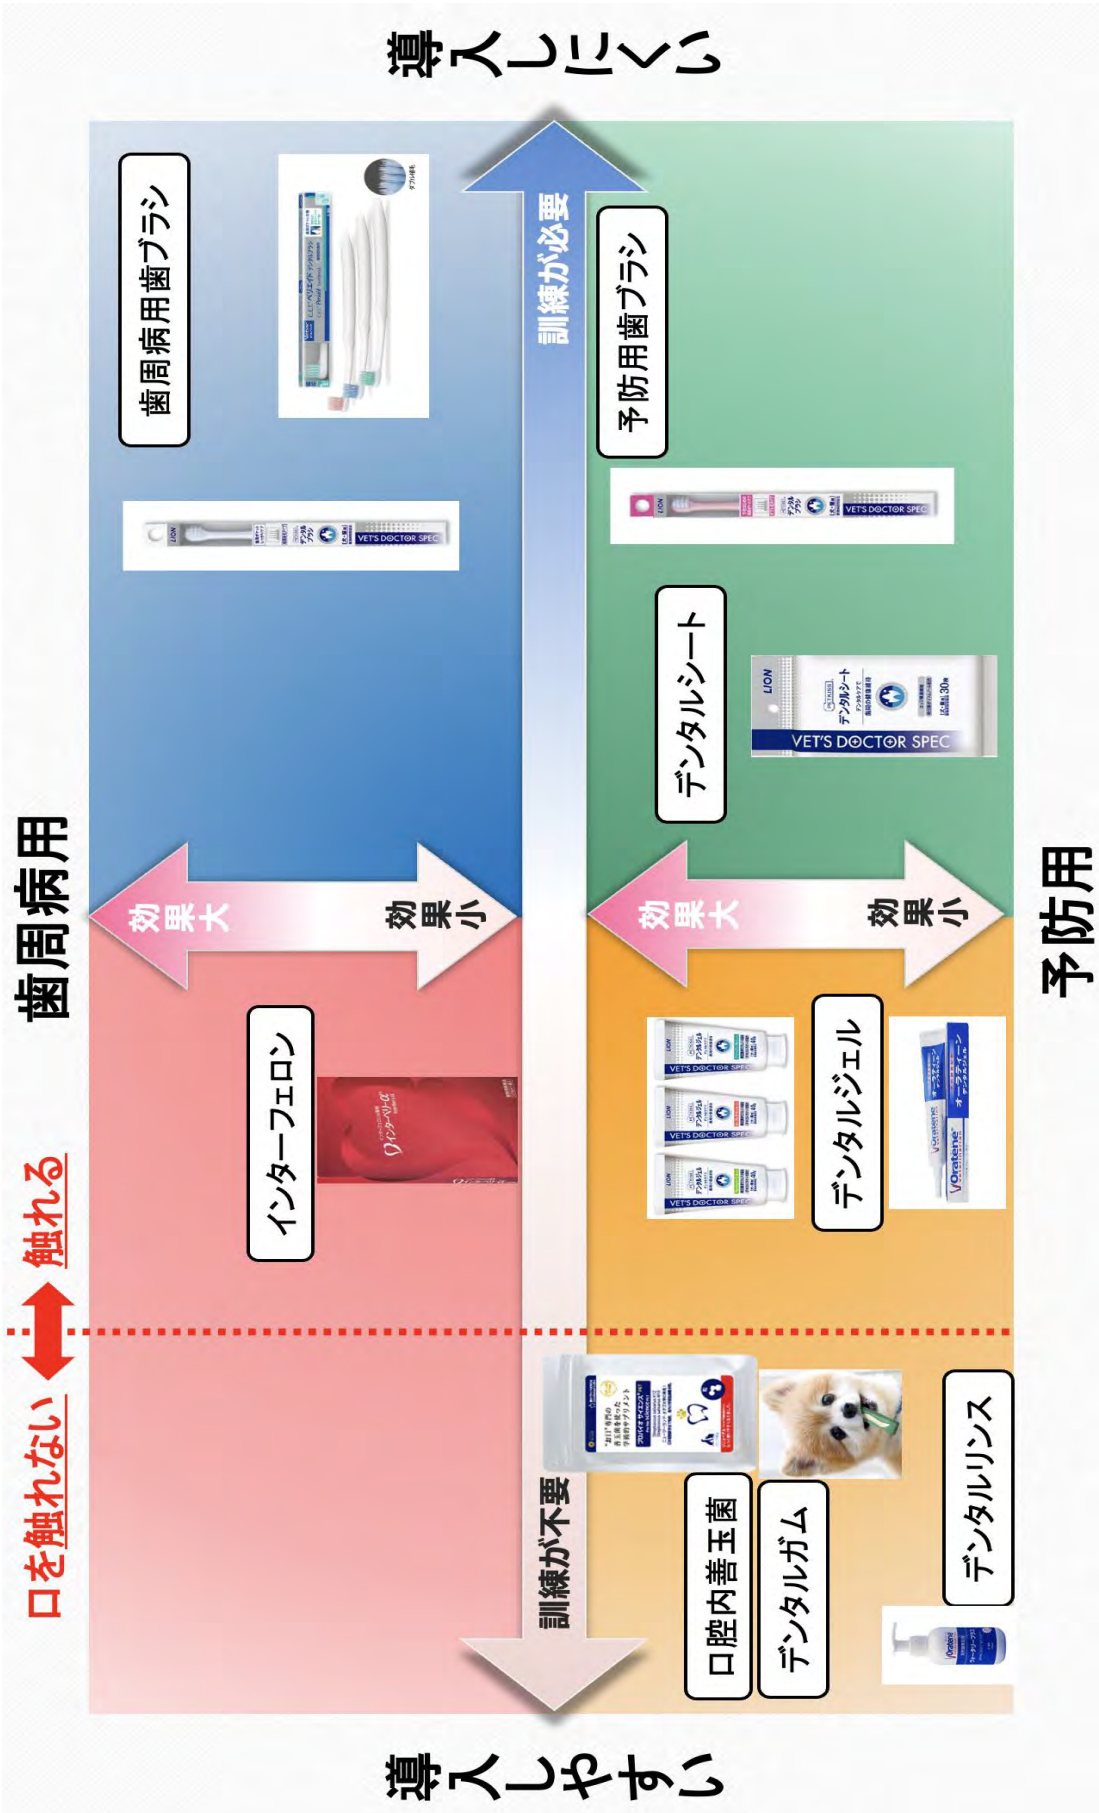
導入しにくい

歯周病用

口を触れない ⟷ 触れる

訓練が必要

歯周病用歯ブラシ

予防用歯ブラシ

デンタルシート

VET'S DOCTOR SPEC

LION

効果大

効果小

効果大

効果小

インターフェロン

デンタルジェル

Oratene

予防用

訓練が不要

口腔内善玉菌

デンタルガム

デンタルリンス

導入しやすい